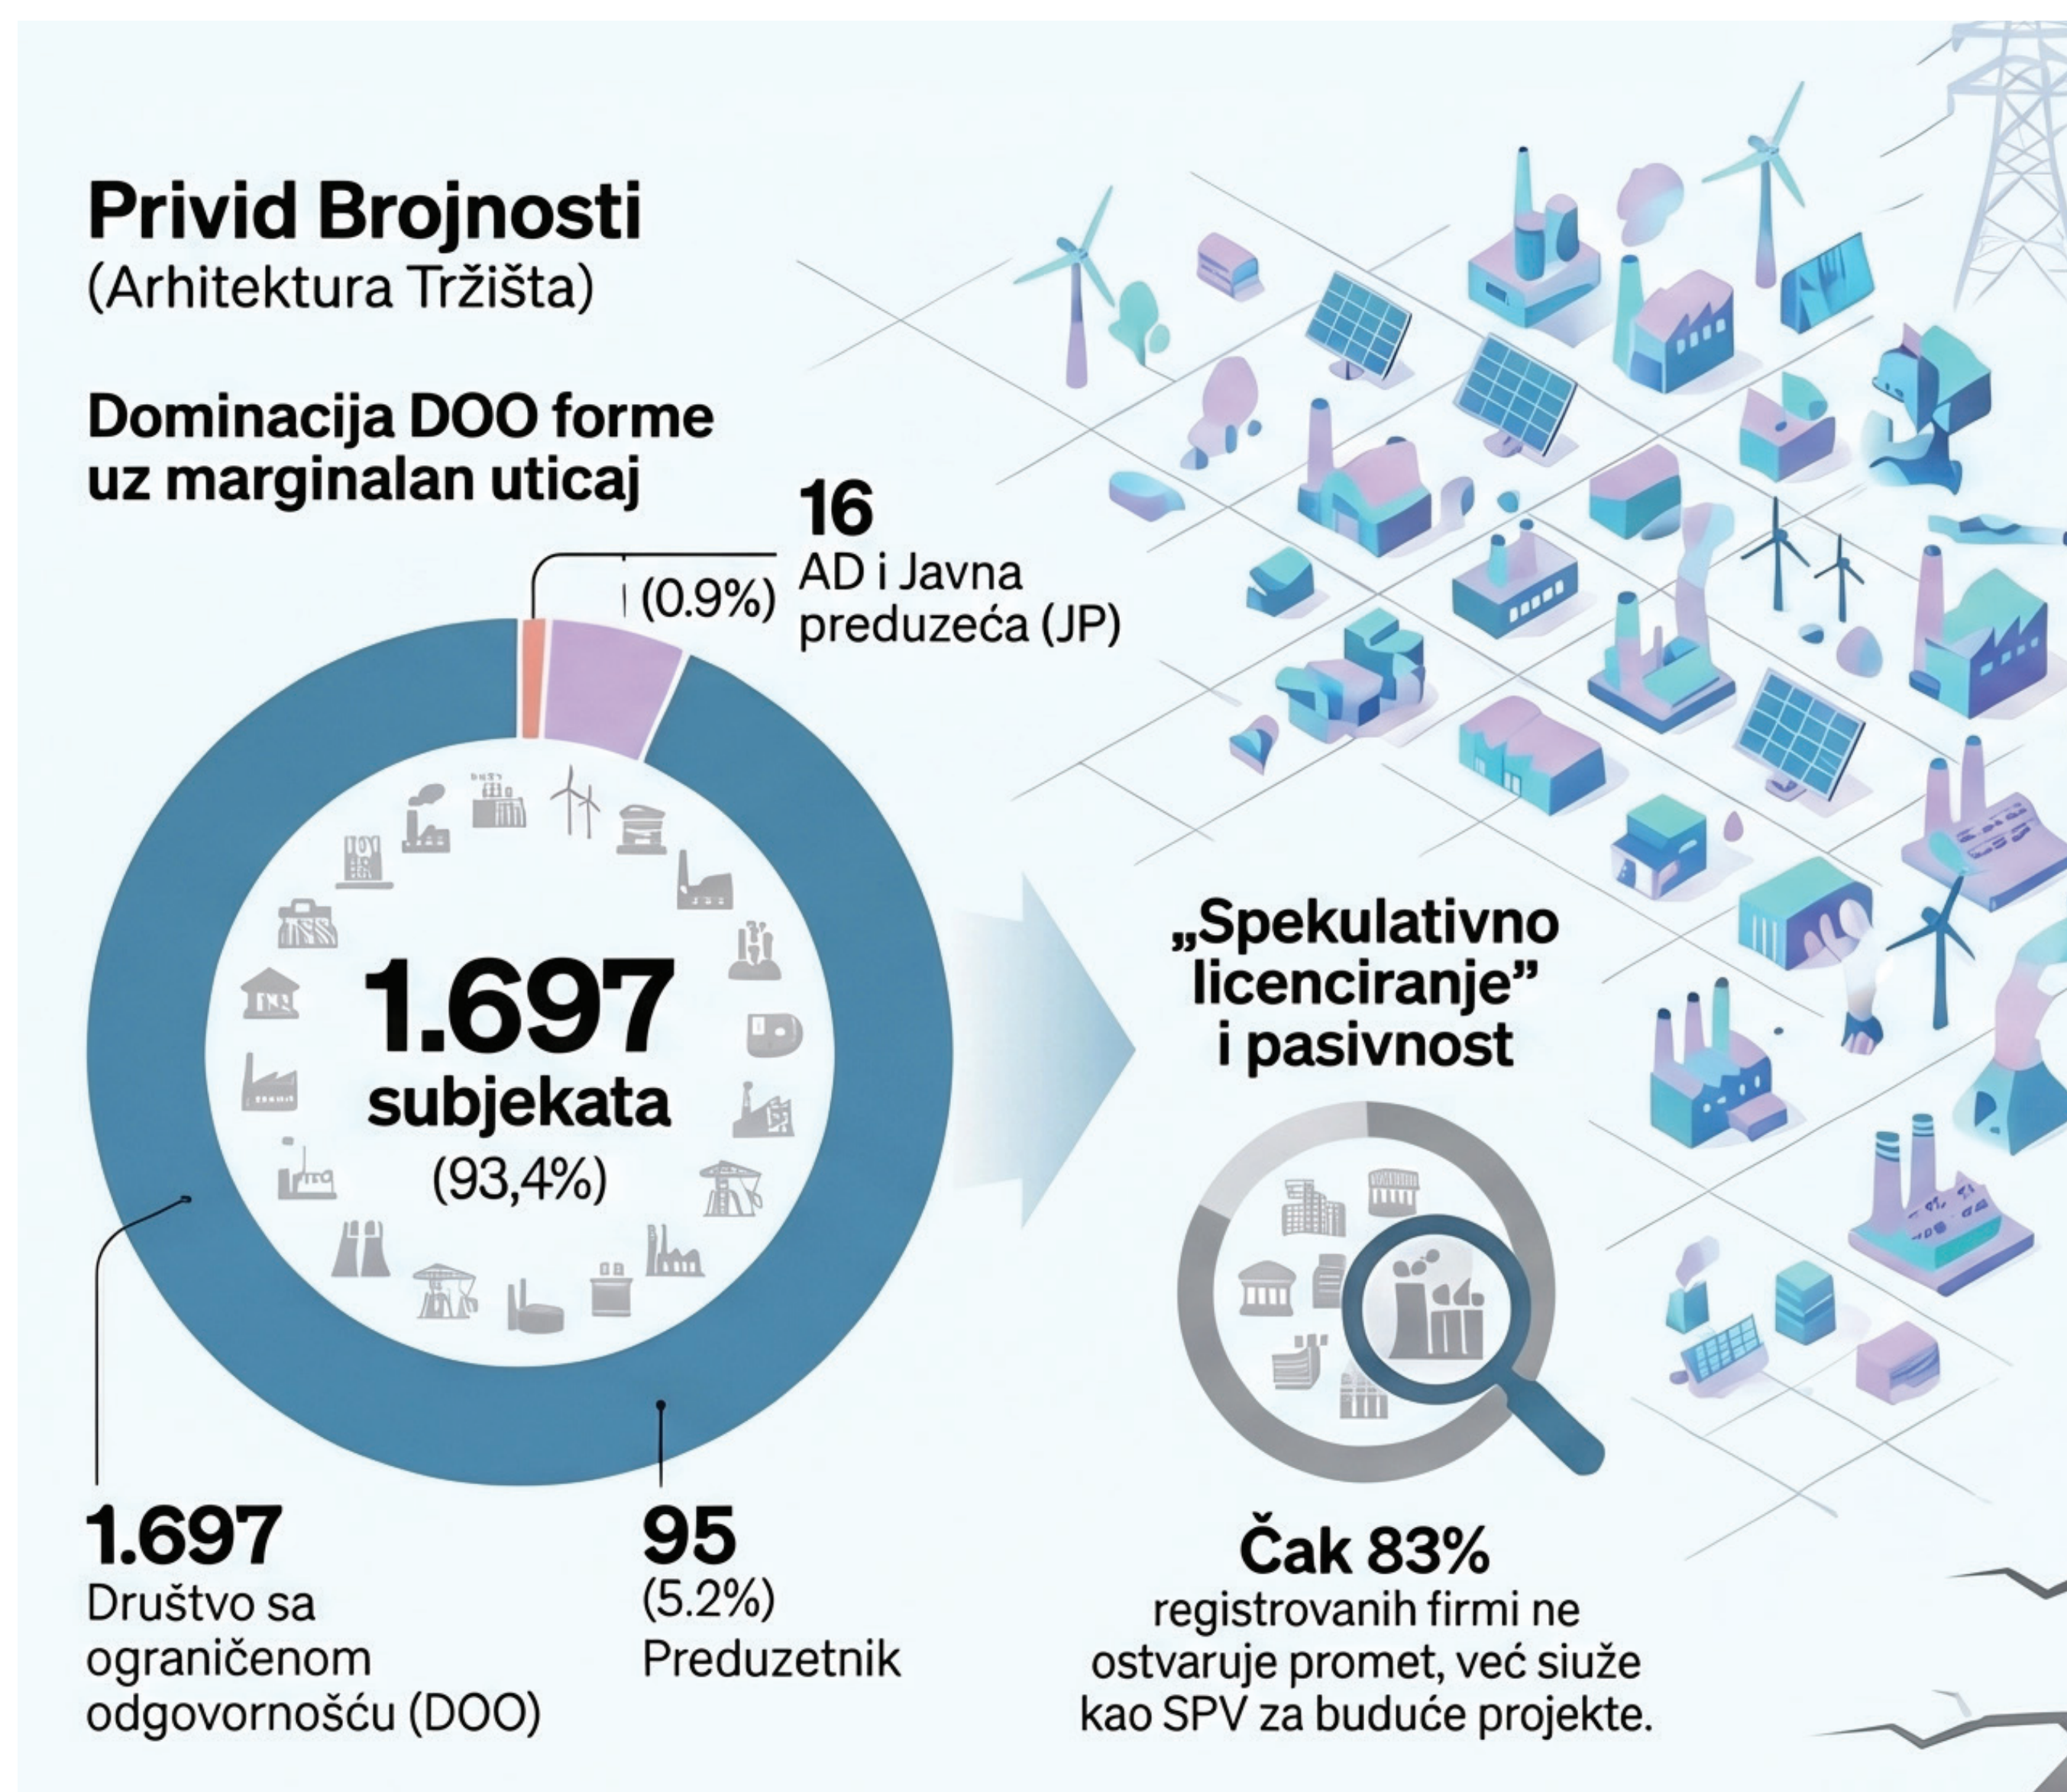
Privid Brojnosti
(Arhitektura Tržišta)

Dominacija DOO forme uz marginalan uticaj

16
(0.9%) AD i Javna preduzeća (JP)

1.697
subjekata
(93,4%)

„Spekulativno licenciranje" i pasivnost

1.697
Društvo sa ograničenom odgovornošću (DOO)

95
(5.2%)
Preduzetnik

Čak 83%
registrovanih firmi ne ostvaruje promet, već siuže kao SPV za buduće projekte.